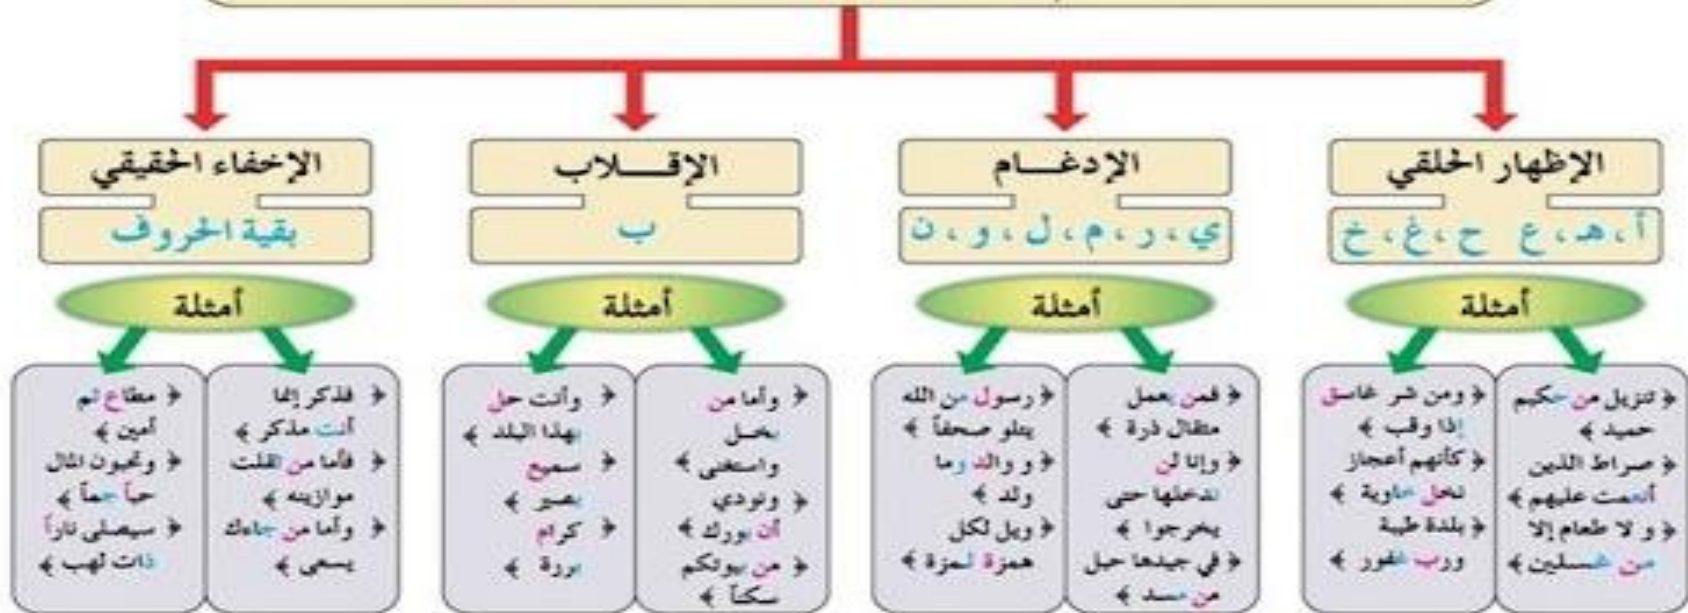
الإظهار الحلقي

أ، هـ، ع ح، غ، خ

أمثلة

﴿ تنزيل من حكيم حميد ﴾ ﴿ صراط الذين أنعمت عليهم ﴾ ﴿ و لا طعام إلا من غسلين ﴾

﴿ ومن شر غاسق إذا وقب ﴾ ﴿ كأنهم أعجاز نخل خاوية ﴾ ﴿ بلدة طيبة ورب غفور ﴾

الإدغـــام

ي، ر، م، ل، و، ن

أمثلة

﴿ فمن يعمل مثقال ذرة ﴾ ﴿ وإنا لن ندخلها حتى يخرجوا ﴾ ﴿ في جيدها حبل من مسد ﴾

﴿ رسول من الله يتلو صحفاً ﴾ ﴿ و والد وما ولد ﴾ ﴿ ويل لكل همزة لمزة ﴾

الإقـــلاب

ب

أمثلة

﴿ وأما من بخل واستغنى ﴾ ﴿ ونودي أن بورك ﴾ ﴿ من بيوتكم سكناً ﴾

﴿ وأنت حل بهذا البلد ﴾ ﴿ سميع بصير ﴾ ﴿ كرام بررة ﴾

الإخفاء الحقيقي

بقية الحروف

أمثلة

﴿ فذكر إنما أنت مذكر ﴾ ﴿ فأما من ثقلت موازينه ﴾ ﴿ وأما من جاءك يسعى ﴾

﴿ مطاع ثم أمين ﴾ ﴿ وتحبون المال حباً جماً ﴾ ﴿ سيصلى ناراً ذات لهب ﴾